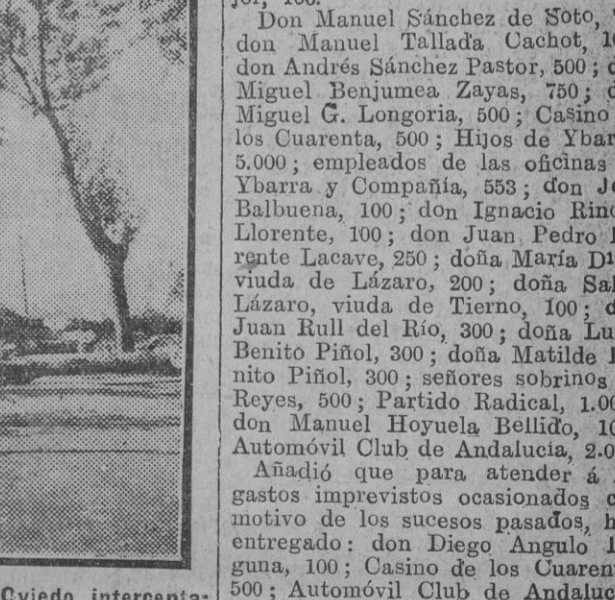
jor, 100.

Don Manuel Sánchez de Soto, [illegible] don Manuel Tallada Cachot, 1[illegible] don Andrés Sánchez Pastor, 500; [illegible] Miguel Benjumea Zayas, 750; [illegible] Miguel G. Longoria, 500; Casino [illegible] los Cuarenta, 500; Hijos de Ybar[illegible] 5.000; empleados de las oficinas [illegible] Ybarra y Compañía, 553; don J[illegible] Balbuena, 100; don Ignacio Rin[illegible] Llorente, 100; don Juan Pedro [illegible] rente Lacave, 250; doña María D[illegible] viuda de Lázaro, 200; doña Sa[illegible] Lázaro, viuda de Tierno, 100; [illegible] Juan Rull del Río, 300; doña Lu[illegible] Benito Piñol, 300; doña Matilde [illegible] nito Piñol, 300; señores sobrinos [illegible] Reyes, 500; Partido Radical, 1.00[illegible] don Manuel Hoyuela Bellido, 1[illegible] Automóvil Club de Andalucía, 2.0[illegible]

Añadió que para atender á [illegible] gastos imprevistos ocasionados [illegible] motivo de los sucesos pasados, h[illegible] entregado: don Diego Angulo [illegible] guna, 100; Casino de los Cuaren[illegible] 500; Automóvil Club de Andaluc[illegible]

Oviedo interceptа-